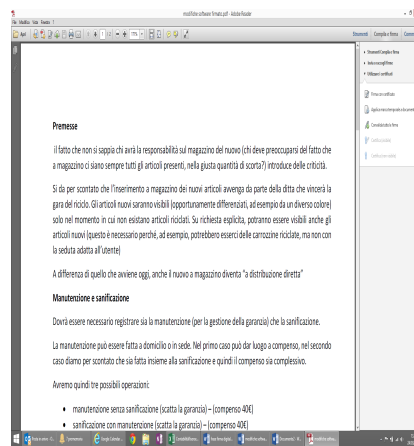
modifiche software firmato.pdf - Adobe Reader

File Modifica Vista Finestra ?

Apri

1 / 2

115%

Strumenti Compila e firma Commento

Strumenti Compila e firma

Aiuto e assegnazione

Utilizzare i certificati

Firma con certificato

Aggiungi marca temporale

Convalida tutte le firme

Premesse

Il fatto che non si sappia chi avrà la responsabilità sul magazzino del nuovo (chi deve preoccuparsi del fatto che a magazzino ci siano sempre tutti gli articoli presenti, nella giusta quantità di scorta?) introduce delle criticità.

Si da per scontato che l'inserimento a magazzino dei nuovi articoli avvenga da parte della ditta che vincerà la gara del riciclo. Gli articoli nuovi saranno visibili (opportunamente differenziati, ad esempio da un diverso colore) solo nel momento in cui non esistano articoli riciclati. Su richiesta esplicita, potranno essere visibili anche gli articoli nuovi (questo è necessario perché, ad esempio, potrebbero esserci delle carrozzine riciclate, ma non con la seduta adatta all'utente)

A differenza di quello che avviene oggi, anche il nuovo a magazzino diventa "a distribuzione diretta"

Manutenzione e sanificazione

Dovrà essere necessario registrare sia la manutenzione (per la gestione della garanzia) che la sanificazione.

La manutenzione può essere fatta a domicilio o in sede. Nel primo caso può dar luogo a compenso, nel secondo caso diamo per scontato che sia fatta insieme alla sanificazione e quindi il compenso sia complessivo.

Avremo quindi tre possibili operazioni:

• manutenzione senza sanificazione (scatta la garanzia) – (compenso 40€)
• sanificazione con manutenzione (scatta la garanzia) – (compenso 40€)